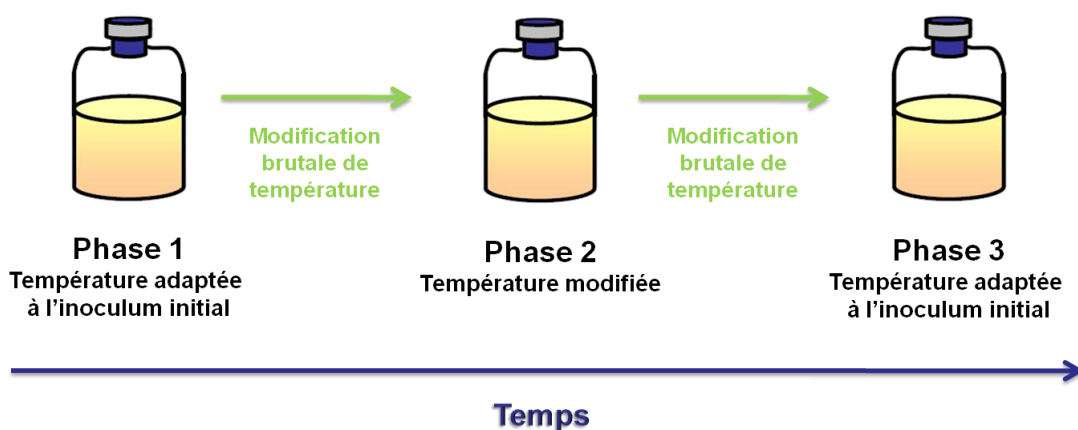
Modification brutale de température

Modification brutale de température

Phase 1
Température adaptée à l'inoculum initial

Phase 2
Température modifiée

Phase 3
Température adaptée à l'inoculum initial

Temps